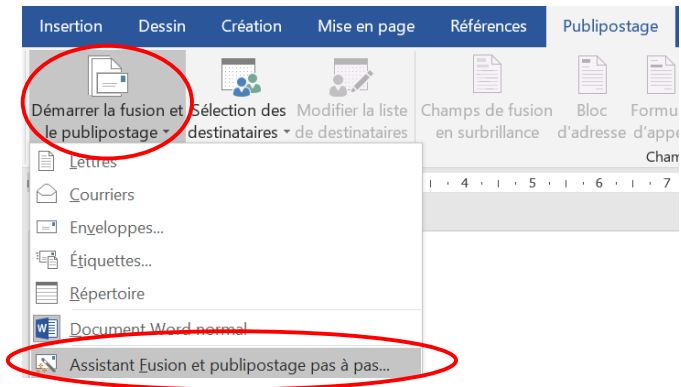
Insertion Dessin Création Mise en page Références Publipostage

Démarrer la fusion et le publipostage

Sélection des destinataires

Modifier la liste de destinataires

Champs de fusion en surbrillance

Bloc d'adresse

Formu d'appe

Cham

· 4 · 1 · 5 · 1 · 6 · 1 · 7

Lettres

Courriers

Enveloppes...

Étiquettes...

Répertoire

Document Word normal

Assistant Fusion et publipostage pas à pas...